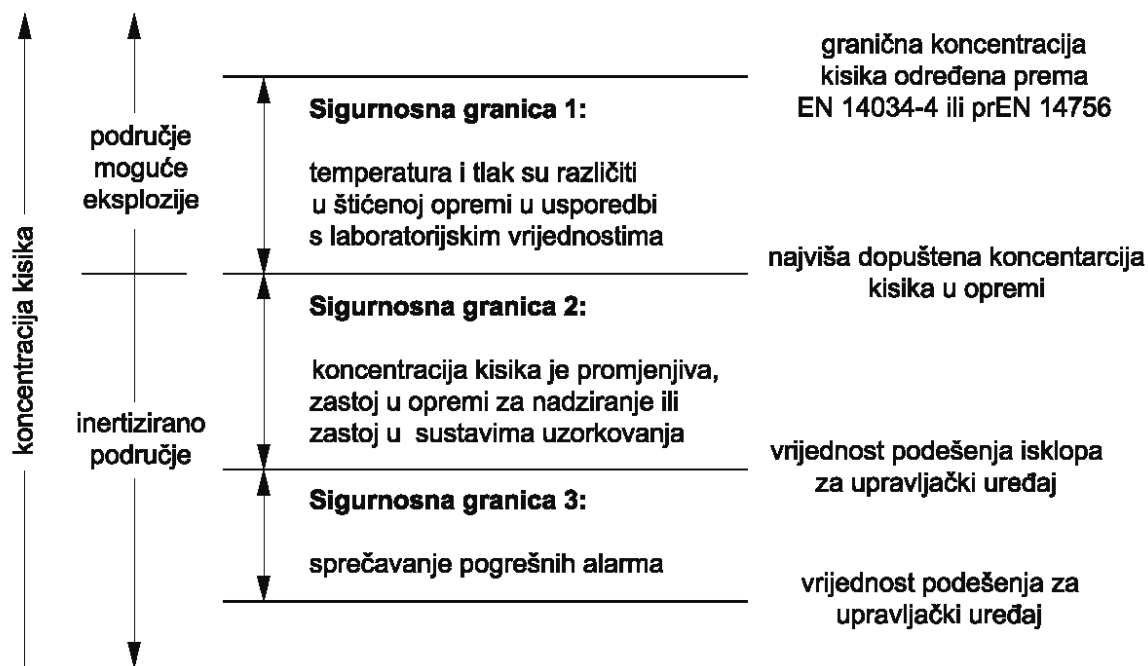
koncentracija kisika

granična koncentracija kisika određena prema EN 14034-4 ili prEN 14756

područje moguće eksplozije

Sigurnosna granica 1:

temperatura i tlak su različiti u štićenoj opremi u usporedbi s laboratorijskim vrijednostima

najviša dopuštena koncentarcija kisika u opremi

Sigurnosna granica 2:

koncentracija kisika je promjenjiva, zastoj u opremi za nadziranje ili zastoj u sustavima uzorkovanja

inertizirano područje

vrijednost podešenja isklopa za upravljački uređaj

Sigurnosna granica 3:

sprečavanje pogrešnih alarma

vrijednost podešenja za upravljački uređaj